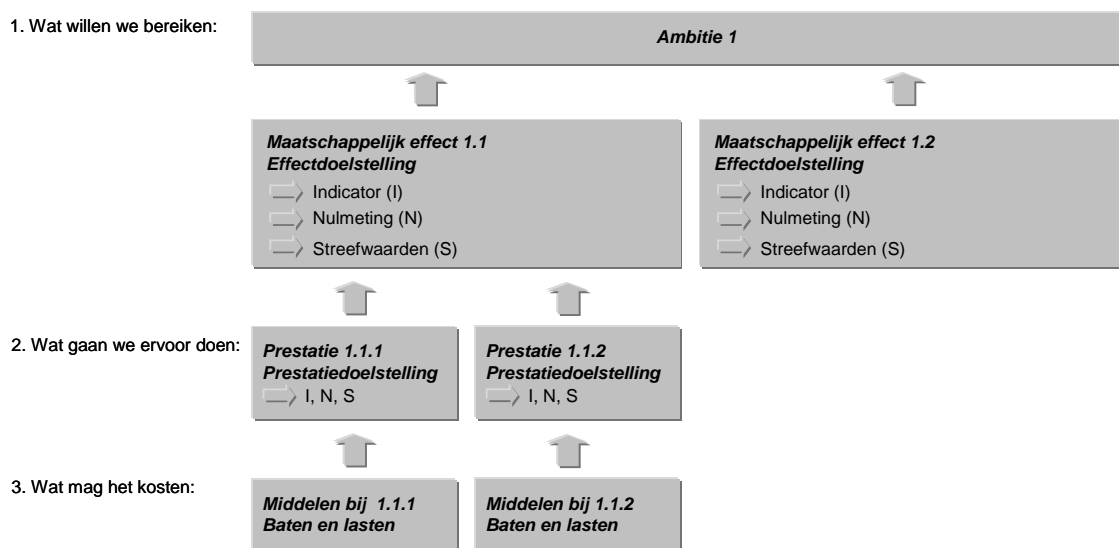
1. Wat willen we bereiken:

Ambitie 1

Maatschappelijk effect 1.1
Effectdoelstelling
Indicator (I)
Nulmeting (N)
Streefwaarden (S)

Maatschappelijk effect 1.2
Effectdoelstelling
Indicator (I)
Nulmeting (N)
Streefwaarden (S)

2. Wat gaan we ervoor doen:

Prestatie 1.1.1
Prestatiedoelstelling
I, N, S

Prestatie 1.1.2
Prestatiedoelstelling
I, N, S

3. Wat mag het kosten:

Middelen bij 1.1.1
Baten en lasten

Middelen bij 1.1.2
Baten en lasten